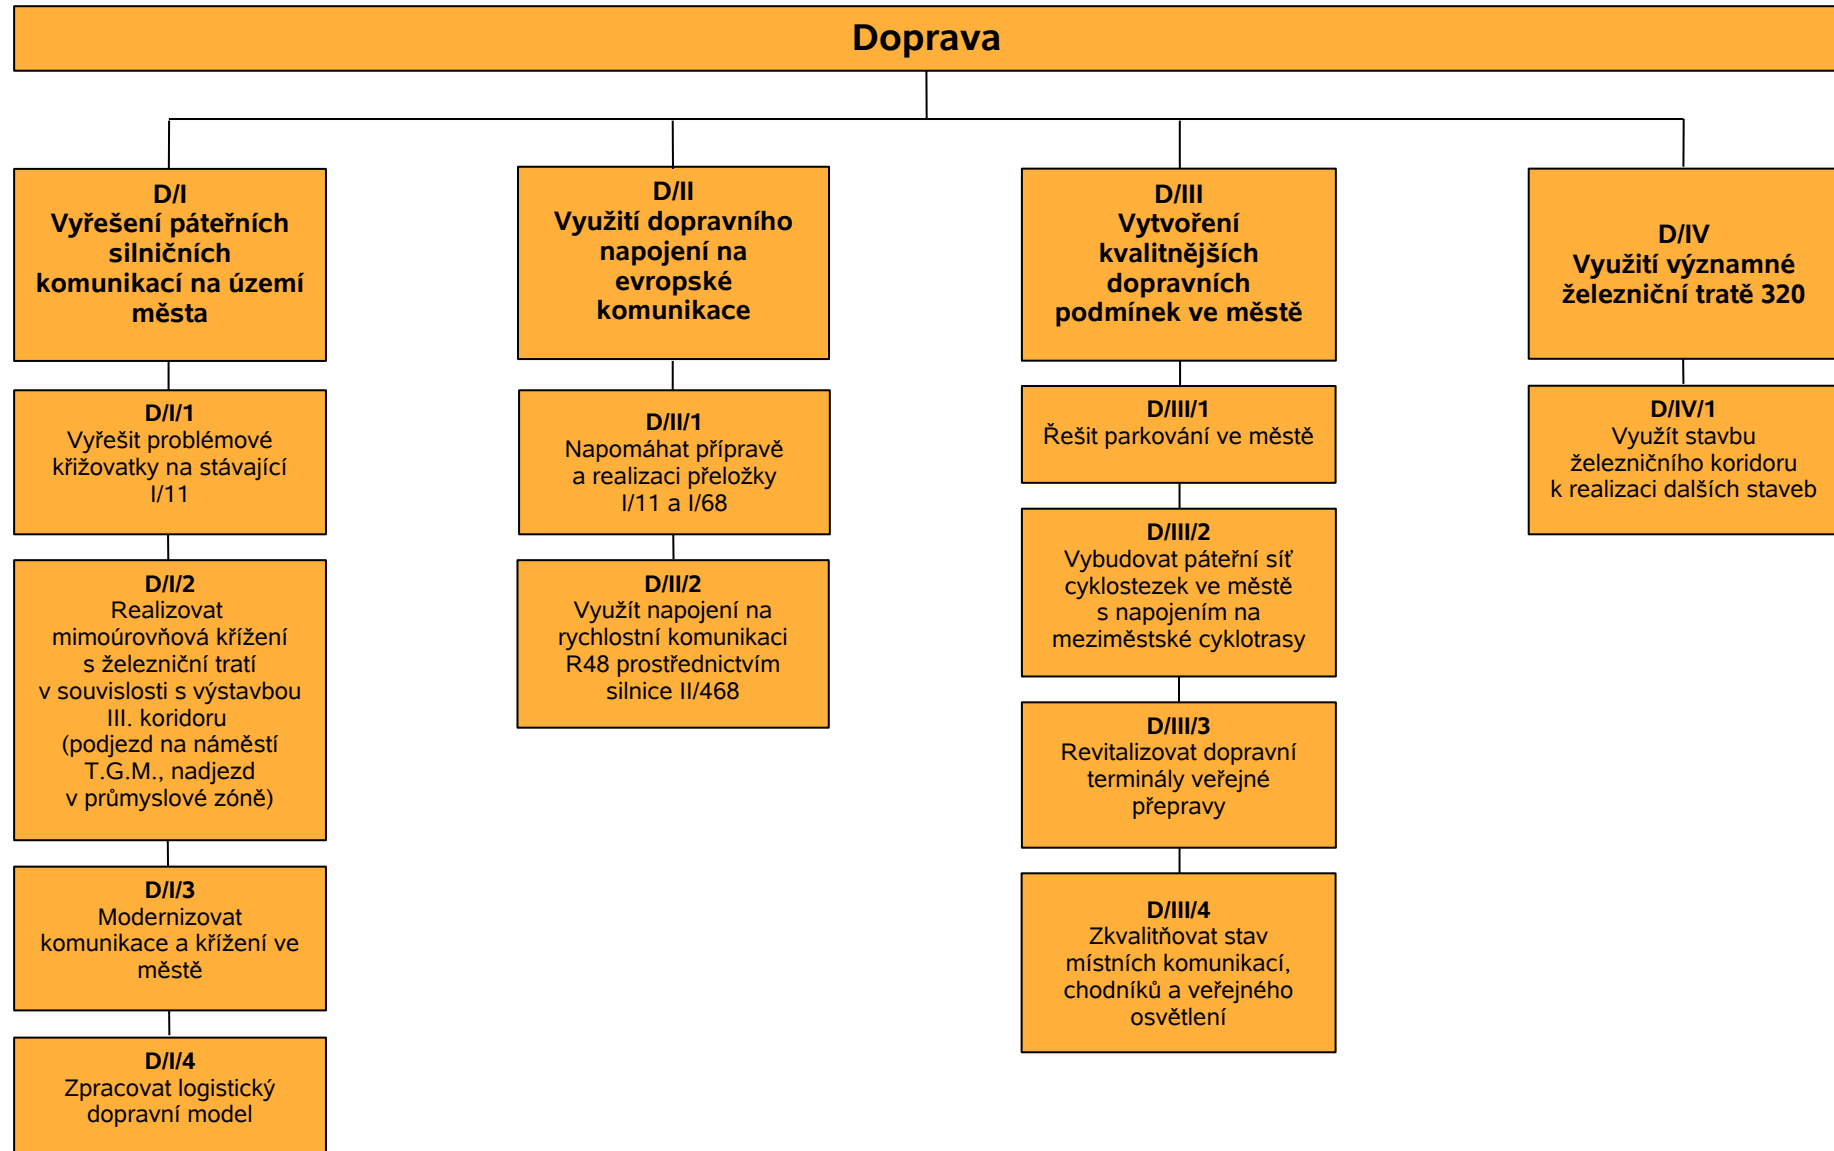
Doprava

D/I
Vyřešení páteřních silničních komunikací na území města

D/I/1
Vyřešit problémové křižovatky na stávající I/11

D/I/2
Realizovat mimoúrovňová křížení s železniční tratí v souvislosti s výstavbou III. koridoru (podjezd na náměstí T.G.M., nadjezd v průmyslové zóně)

D/I/3
Modernizovat komunikace a křížení ve městě

D/I/4
Zpracovat logistický dopravní model

D/II
Využití dopravního napojení na evropské komunikace

D/II/1
Napomáhat přípravě a realizaci přeložky I/11 a I/68

D/II/2
Využít napojení na rychlostní komunikaci R48 prostřednictvím silnice II/468

D/III
Vytvoření kvalitnějších dopravních podmínek ve městě

D/III/1
Řešit parkování ve městě

D/III/2
Vybudovat páteřní síť cyklostezek ve městě s napojením na meziměstské cyklotrasy

D/III/3
Revitalizovat dopravní terminály veřejné přepravy

D/III/4
Zkvalitňovat stav místních komunikací, chodníků a veřejného osvětlení

D/IV
Využití významné železniční tratě 320

D/IV/1
Využít stavbu železničního koridoru k realizaci dalších staveb